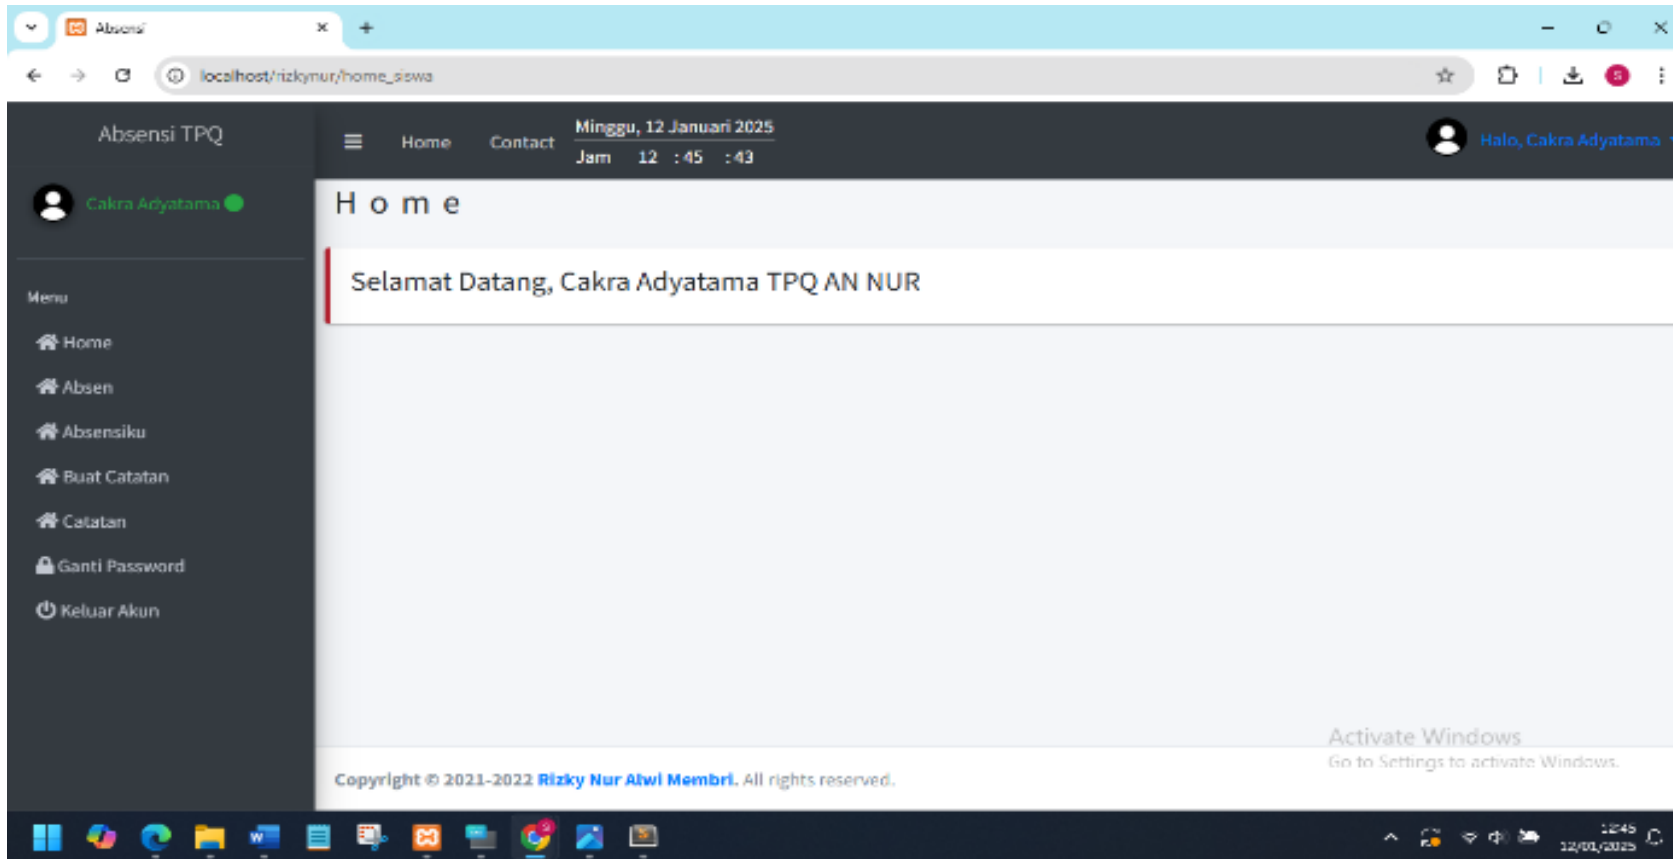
Absensi

localhost/rizkynur/home_siswa

Absensi TPQ

Home Contact Minggu, 12 Januari 2025
Jam 12 : 45 : 43

Halo, Cakra Adyatama

Cakra Adyatama

Menu

Home

Absen

Absensiku

Buat Catatan

Catatan

Ganti Password

Keluar Akun

H o m e

Selamat Datang, Cakra Adyatama TPQ AN NUR

Activate Windows
Go to Settings to activate Windows.

Copyright © 2021-2022 Rizky Nur Alwi Membri. All rights reserved.

12:45
12/01/2025